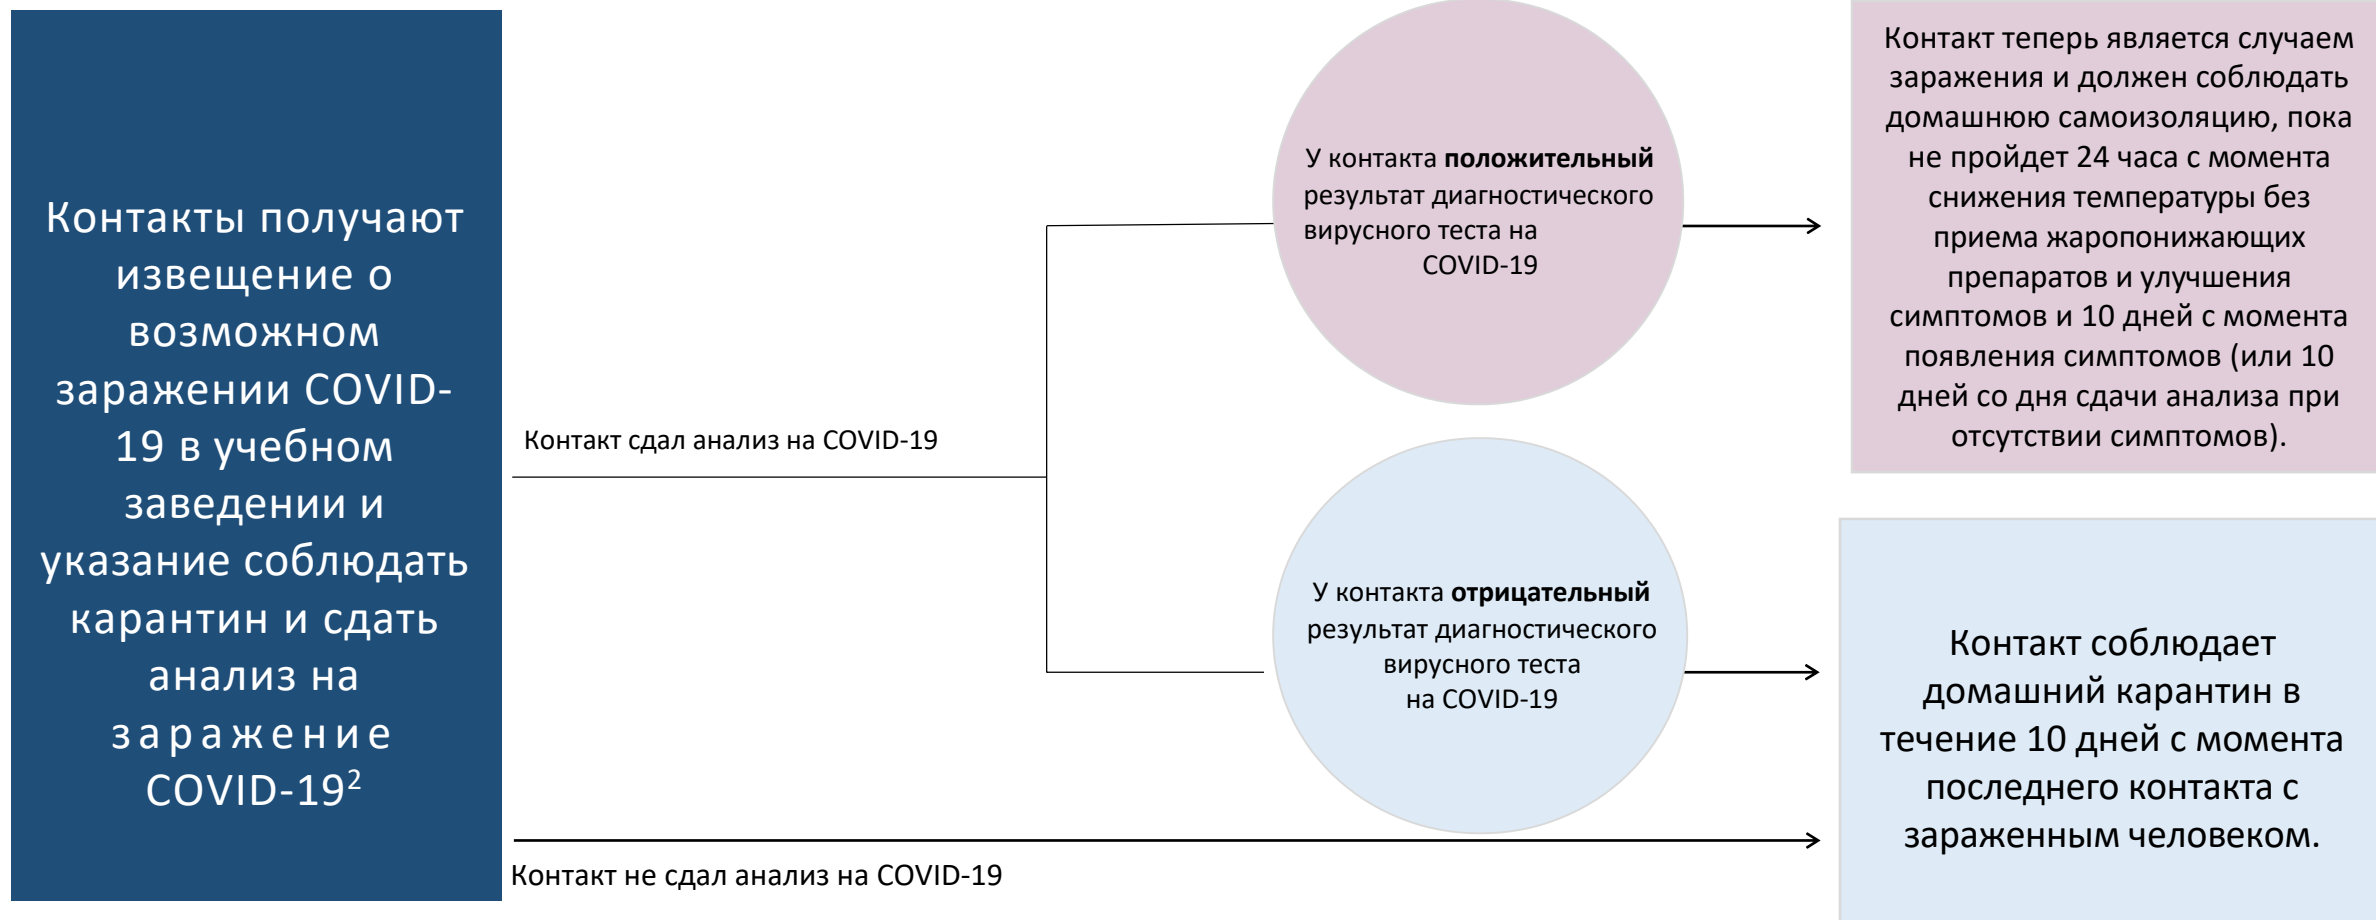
Контакты получают извещение о возможном заражении COVID-19 в учебном заведении и указание соблюдать карантин и сдать анализ на заражение COVID-19$^2$

Контакт сдал анализ на COVID-19

У контакта **положительный** результат диагностического вирусного теста на COVID-19

Контакт теперь является случаем заражения и должен соблюдать домашнюю самоизоляцию, пока не пройдет 24 часа с момента снижения температуры без приема жаропонижающих препаратов и улучшения симптомов и 10 дней с момента появления симптомов (или 10 дней со дня сдачи анализа при отсутствии симптомов).

У контакта **отрицательный** результат диагностического вирусного теста на COVID-19

Контакт соблюдает домашний карантин в течение 10 дней с момента последнего контакта с зараженным человеком.

Контакт не сдал анализ на COVID-19